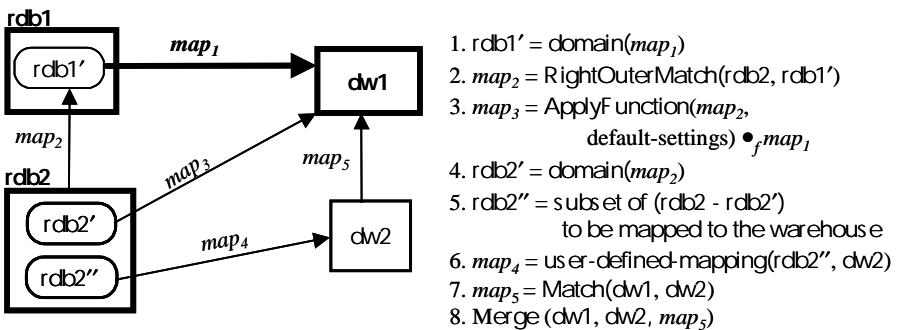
rdb1

rdb1′

$map_1$

dw1

$map_2$

rdb2

$map_3$

$map_5$

rdb2′

$map_4$

dw2

rdb2″

1. rdb1′ = domain($map_1$)
2. $map_2$ = RightOuterMatch(rdb2, rdb1′)
3. $map_3$ = ApplyFunction($map_2$, default-settings) $\bullet_f map_1$
4. rdb2′ = domain($map_2$)
5. rdb2″ = subset of (rdb2 - rdb2′) to be mapped to the warehouse
6. $map_4$ = user-defined-mapping(rdb2″, dw2)
7. $map_5$ = Match(dw1, dw2)
8. Merge (dw1, dw2, $map_5$)